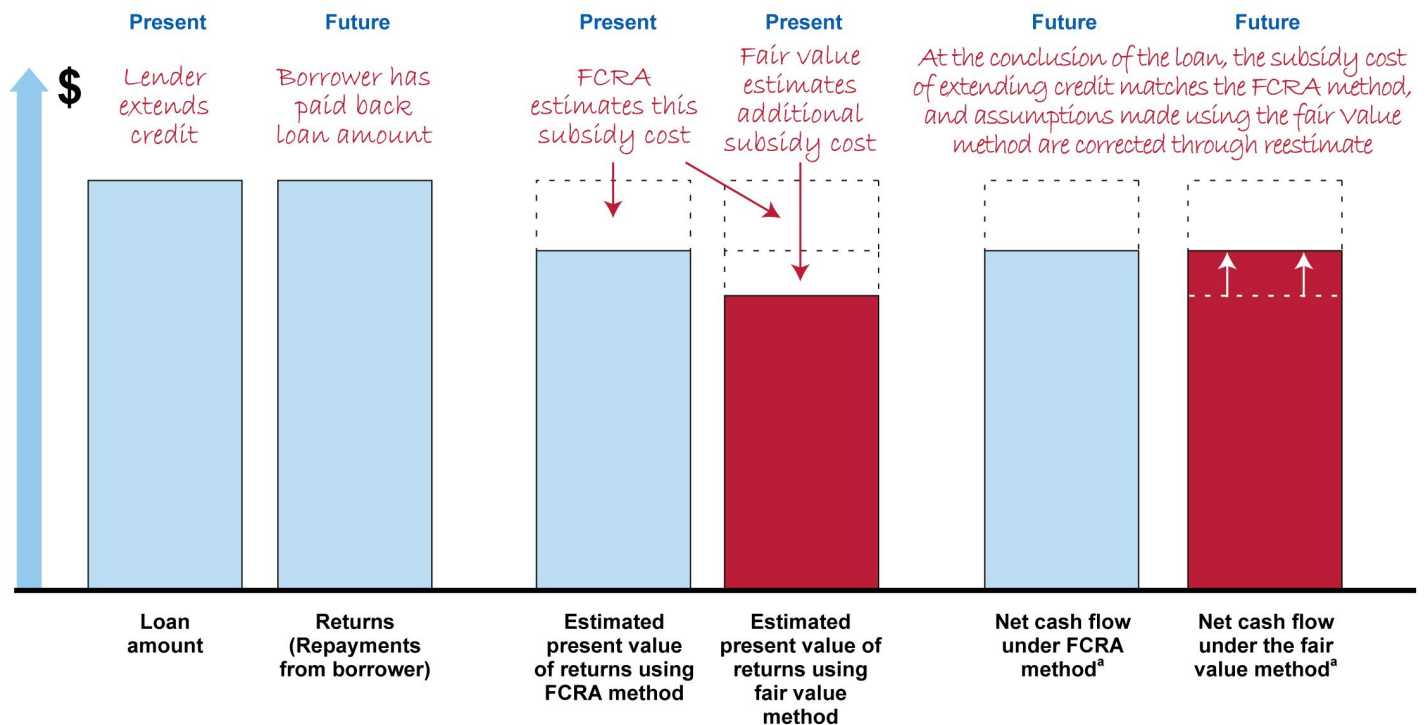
$

Present

Lender extends credit

Loan amount

Future

Borrower has paid back loan amount

Returns (Repayments from borrower)

Present

FCRA estimates this subsidy cost

Estimated present value of returns using FCRA method

Present

Fair value estimates additional subsidy cost

Estimated present value of returns using fair value method

Future

Future

At the conclusion of the loan, the subsidy cost of extending credit matches the FCRA method, and assumptions made using the fair Value method are corrected through reestimate

Net cash flow under FCRA method$^a$

Net cash flow under the fair value method$^a$